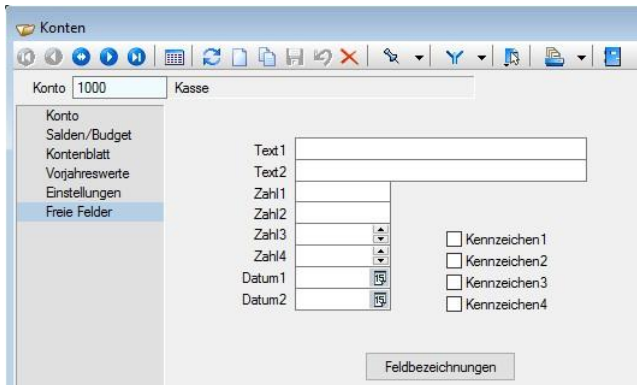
Konten

Konto 1000 Kasse

Konto
Salden/Budget
Kontenblatt
Vorjahreswerte
Einstellungen
Freie Felder

Text1
Text2
Zahl1
Zahl2
Zahl3
Zahl4
Datum1
Datum2

Kennzeichen1
Kennzeichen2
Kennzeichen3
Kennzeichen4

Feldbezeichnungen